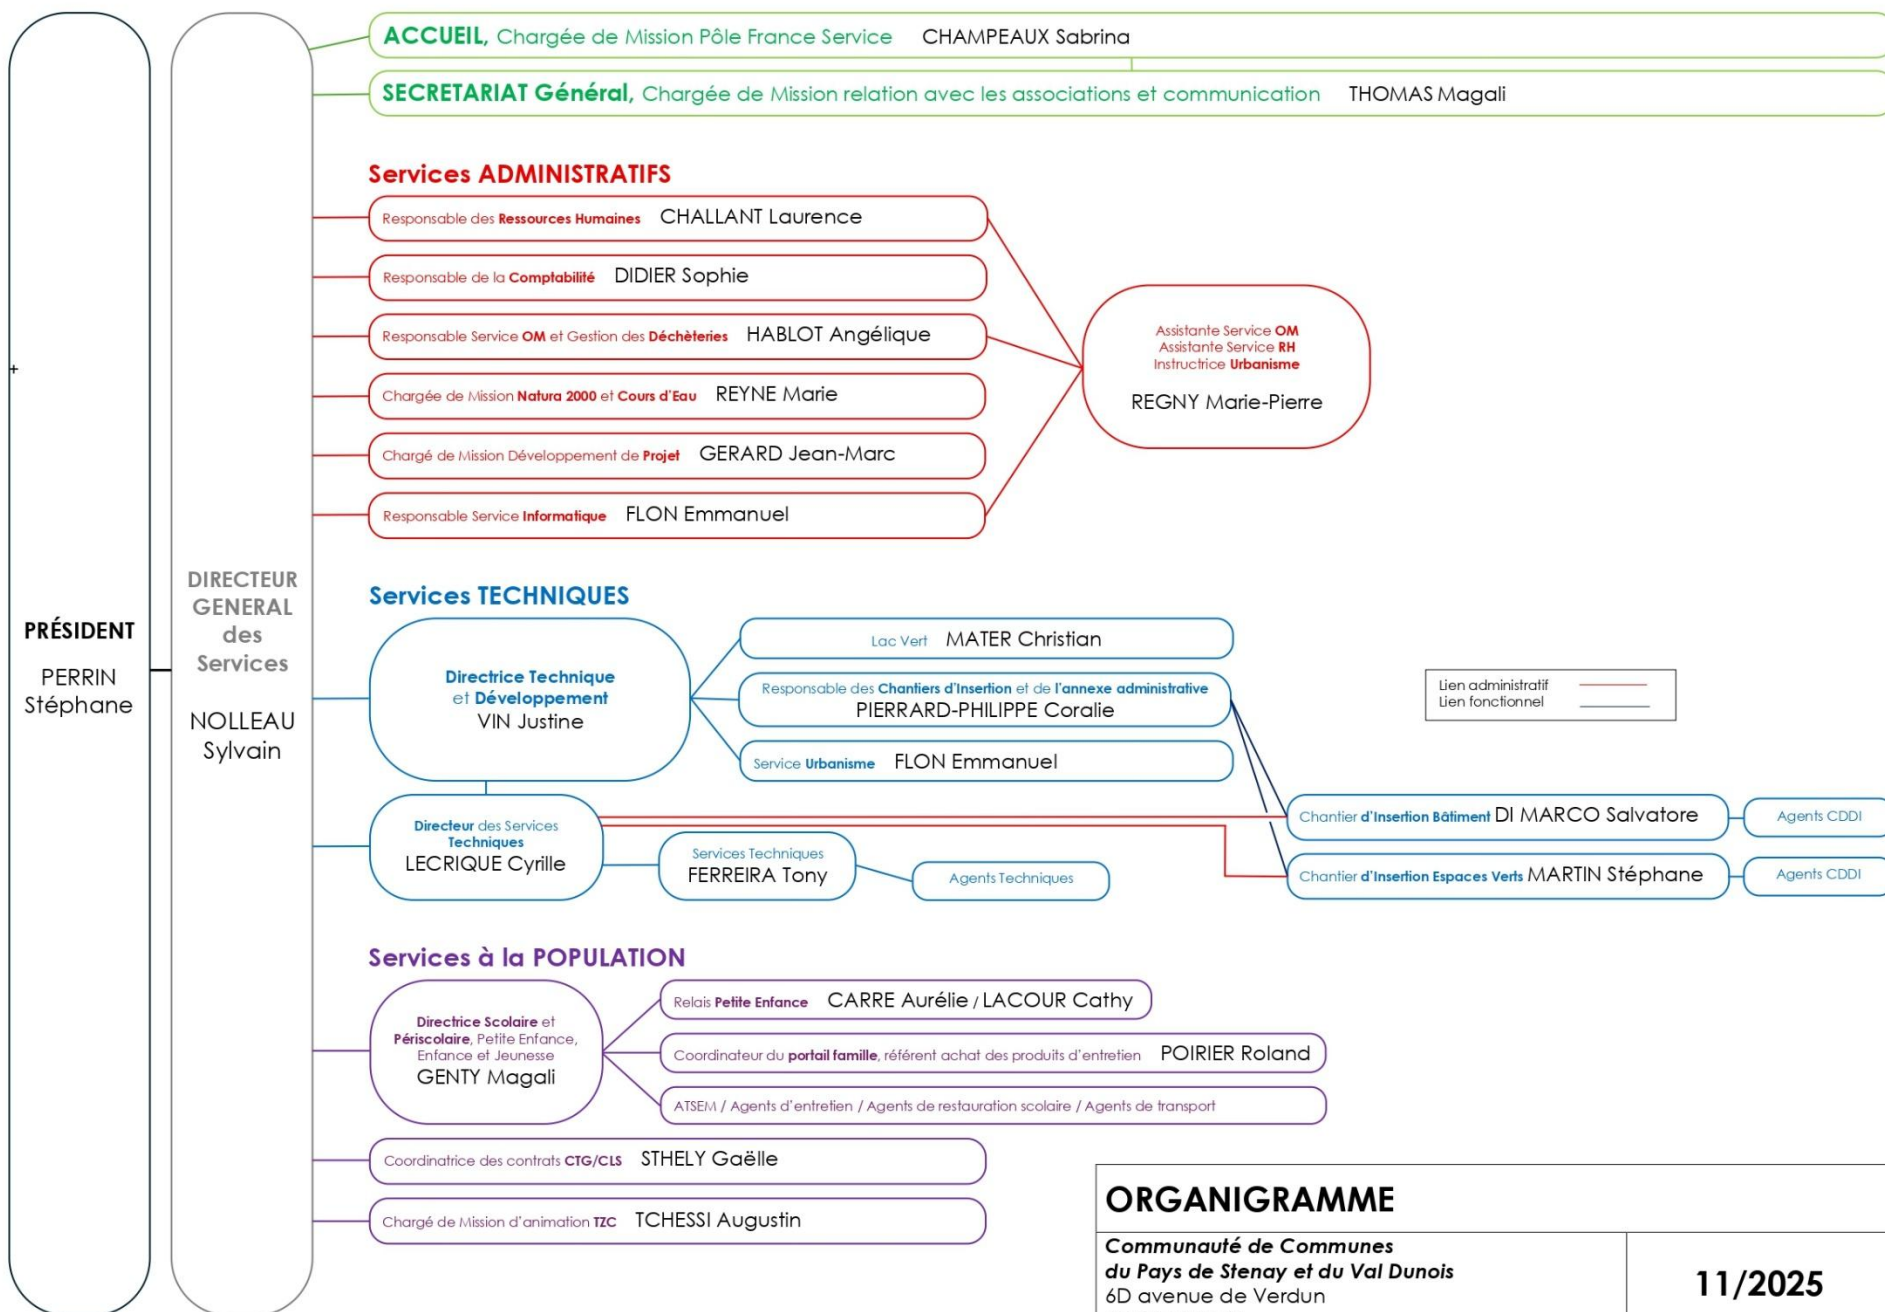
ACCUEIL, Chargée de Mission Pôle France Service CHAMPEAUX Sabrina

SECRETARIAT Général, Chargée de Mission relation avec les associations et communication THOMAS Magali

Services ADMINISTRATIFS

Responsable des Ressources Humaines CHALLANT Laurence

Responsable de la Comptabilité DIDIER Sophie

Responsable Service OM et Gestion des Déchèteries HABLOT Angélique

Chargée de Mission Natura 2000 et Cours d'Eau REYNE Marie

Chargé de Mission Développement de Projet GERARD Jean-Marc

Responsable Service Informatique FLON Emmanuel

Assistante Service OM
Assistante Service RH
Instructrice Urbanisme
REGNY Marie-Pierre

PRÉSIDENT
PERRIN Stéphane

DIRECTEUR GENERAL des Services
NOLLEAU Sylvain

Services TECHNIQUES

Directrice Technique et Développement
VIN Justine

Lac Vert MATER Christian

Responsable des Chantiers d'Insertion et de l'annexe administrative
PIERRARD-PHILIPPE Coralie

Service Urbanisme FLON Emmanuel

Lien administratif
Lien fonctionnel

Directeur des Services Techniques
LECRIQUE Cyrille

Services Techniques
FERREIRA Tony

Agents Techniques

Chantier d'Insertion Bâtiment DI MARCO Salvatore

Agents CDDI

Chantier d'Insertion Espaces Verts MARTIN Stéphane

Agents CDDI

Services à la POPULATION

Directrice Scolaire et Périscolaire, Petite Enfance, Enfance et Jeunesse
GENTY Magali

Relais Petite Enfance CARRE Aurélie / LACOUR Cathy

Coordinateur du portail famille, référent achat des produits d'entretien POIRIER Roland

ATSEM / Agents d'entretien / Agents de restauration scolaire / Agents de transport

Coordinatrice des contrats CTG/CLS STHELY Gaëlle

Chargé de Mission d'animation TZC TCHESSI Augustin

ORGANIGRAMME

Communauté de Communes
du Pays de Stenay et du Val Dunois
6D avenue de Verdun

11/2025